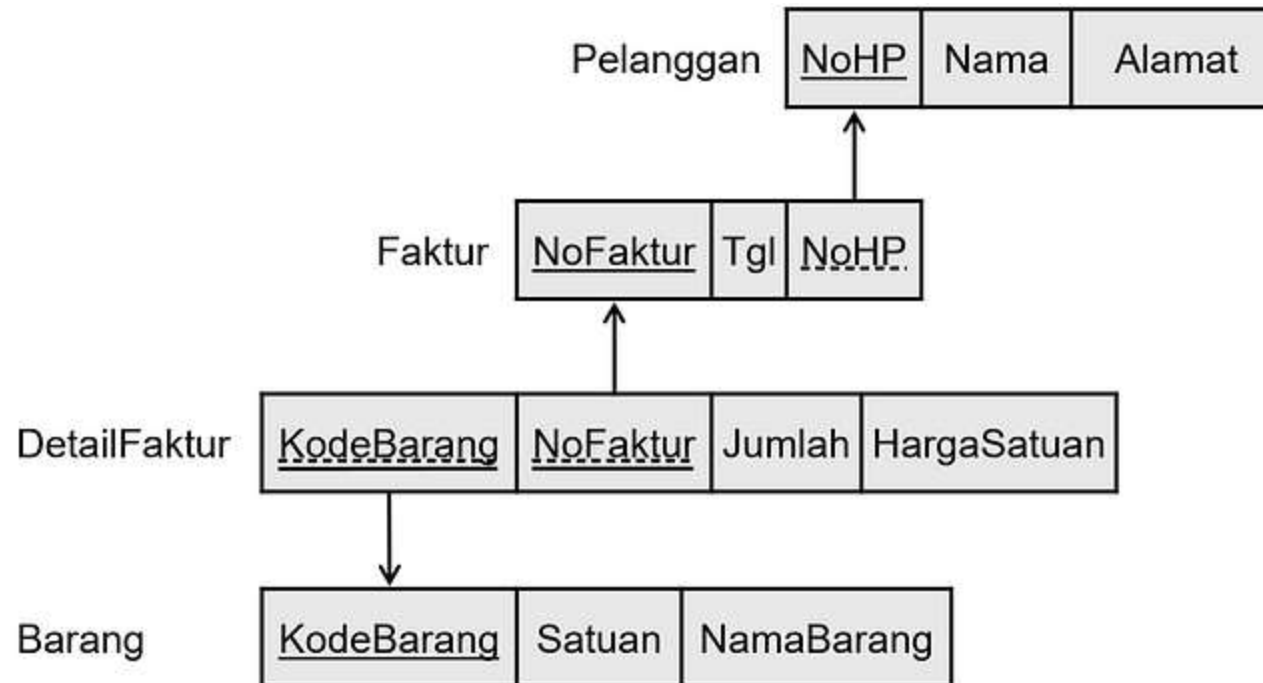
Pelanggan

| NoHP | Nama | Alamat |
|---|---|---|

Faktur

| NoFaktur | Tgl | NoHP |
|---|---|---|

DetailFaktur

| KodeBarang | NoFaktur | Jumlah | HargaSatuan |
|---|---|---|---|

Barang

| KodeBarang | Satuan | NamaBarang |
|---|---|---|